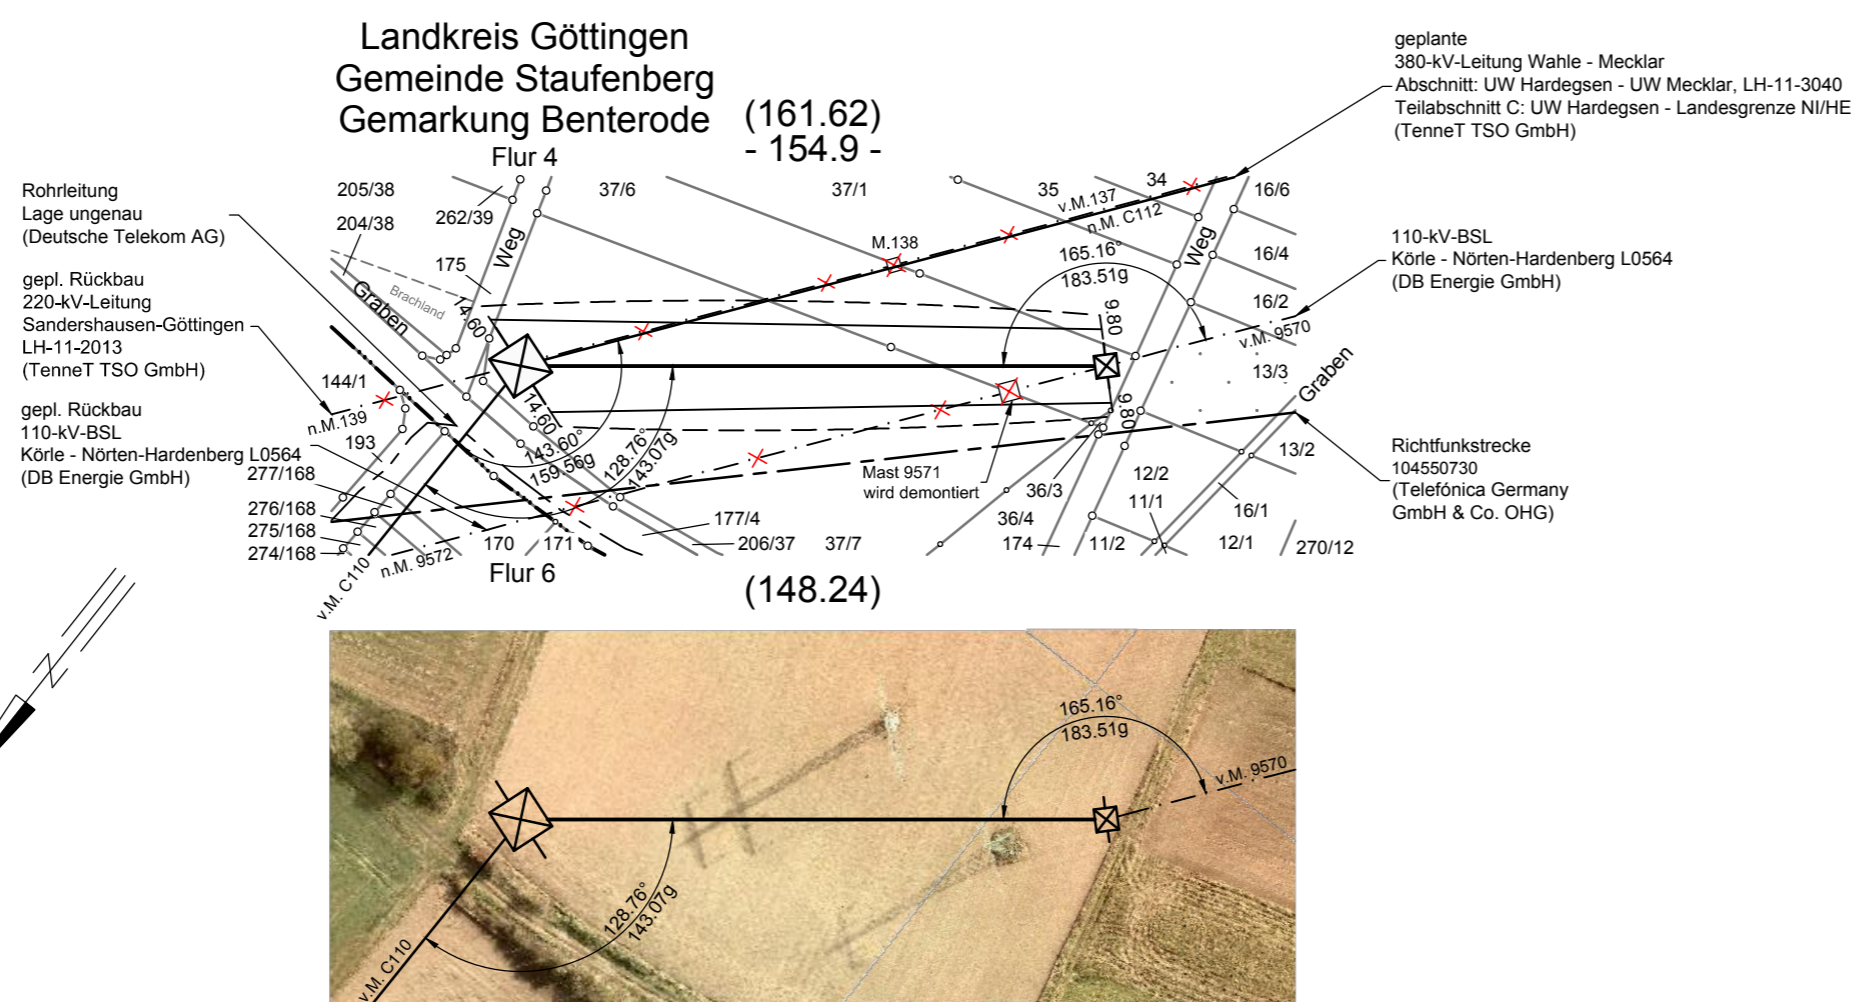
Landkreis Göttingen
Gemeinde Staufenberg
Gemarkung Benterode

(161.62)
- 154.9 -

geplante
380-kV-Leitung Wahle - Mecklar
Abschnitt: UW Hardegsen - UW Mecklar, LH-11-3040
Teilabschnitt C: UW Hardegsen - Landesgrenze NI/HE
(TenneT TSO GmbH)

Flur 4

Rohrleitung
Lage ungenau
(Deutsche Telekom AG)

gepl. Rückbau
220-kV-Leitung
Sandershausen-Göttingen
LH-11-2013
(TenneT TSO GmbH)

gepl. Rückbau
110-kV-BSL
Körle - Nörten-Hardenberg L0564
(DB Energie GmbH)

110-kV-BSL
Körle - Nörten-Hardenberg L0564
(DB Energie GmbH)

Richtfunkstrecke
104550730
(Telefónica Germany
GmbH & Co. OHG)

205/38
204/38
262/39
37/6
37/1
35
34
16/6
Weg
175
Brachland
Graben
M.138
v.M.137
n.M. C112
165.16°
183.51g
Weg
16/4
16/2
14.60
9.80
v.M. 9570
13/3
144/1
n.M.139
193
277/168
276/168
275/168
274/168
14.60
143.60°
159.56g
128.76°
143.07g
9.80
Graben
Mast 9571
wird demontiert
36/3
12/2
13/2
11/1
36/4
16/1
177/4
170
171
206/37
37/7
174
11/2
12/1
270/12
v.M. C110
n.M. 9572
Flur 6

(148.24)

165.16°
183.51g
v.M. 9570
128.76°
143.07g
v.M. C110